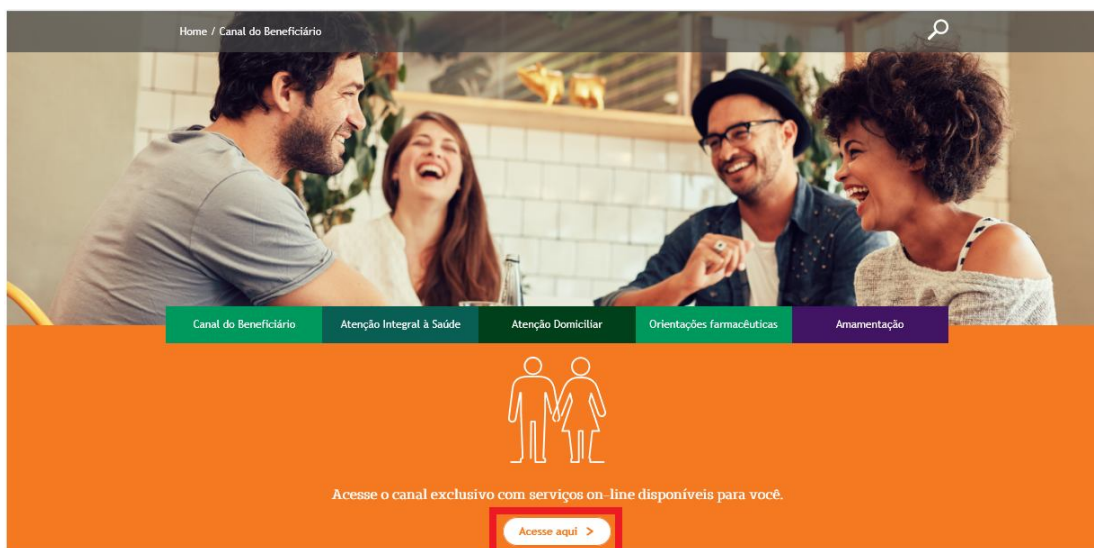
Home / Canal do Beneficiário

Canal do Beneficiário
Atenção Integral à Saúde
Atenção Domiciliar
Orientações farmacêuticas
Amamentação

Acesse o canal exclusivo com serviços on-line disponíveis para você.

Acesse aqui >